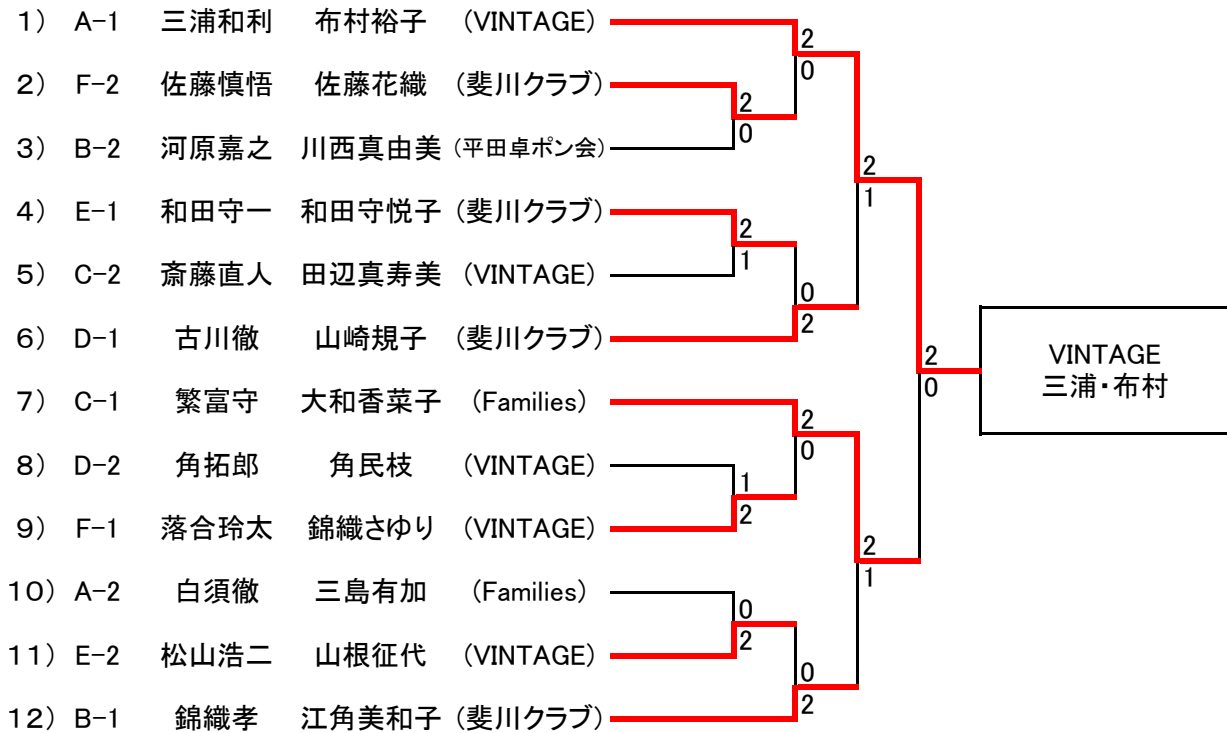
1） A-1 三浦和利 布村裕子 （VINTAGE）
2） F-2 佐藤慎悟 佐藤花織 （斐川クラブ）
3） B-2 河原嘉之 川西真由美 （平田卓ポン会）
4） E-1 和田守一 和田守悦子 （斐川クラブ）
5） C-2 斎藤直人 田辺真寿美 （VINTAGE）
6） D-1 古川徹 山崎規子 （斐川クラブ）
7） C-1 繁富守 大和香菜子 （Families）
8） D-2 角拓郎 角民枝 （VINTAGE）
9） F-1 落合玲太 錦織さゆり （VINTAGE）
10） A-2 白須徹 三島有加 （Families）
11） E-2 松山浩二 山根征代 （VINTAGE）
12） B-1 錦織孝 江角美和子 （斐川クラブ）

2
0
2
0
2
1
2
1
0
2
2
0
2
0
1
2
2
1
0
2
0
2

VINTAGE
三浦・布村